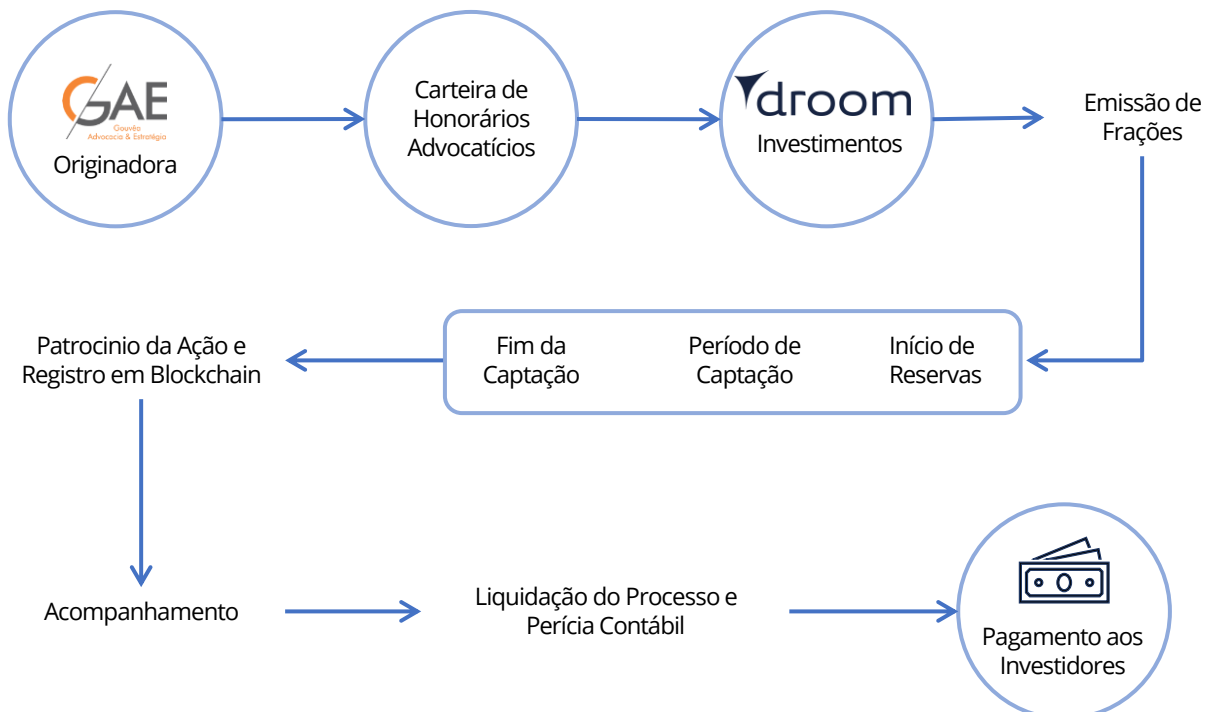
GAE
Gouvêa Advocacia & Estratégia
Originadora

Carteira de Honorários Advocatícios

droom
Investimentos

Emissão de Frações

Fim da Captação

Período de Captação

Início de Reservas

Patrocinio da Ação e Registro em Blockchain

Acompanhamento

Liquidação do Processo e Perícia Contábil

Pagamento aos Investidores